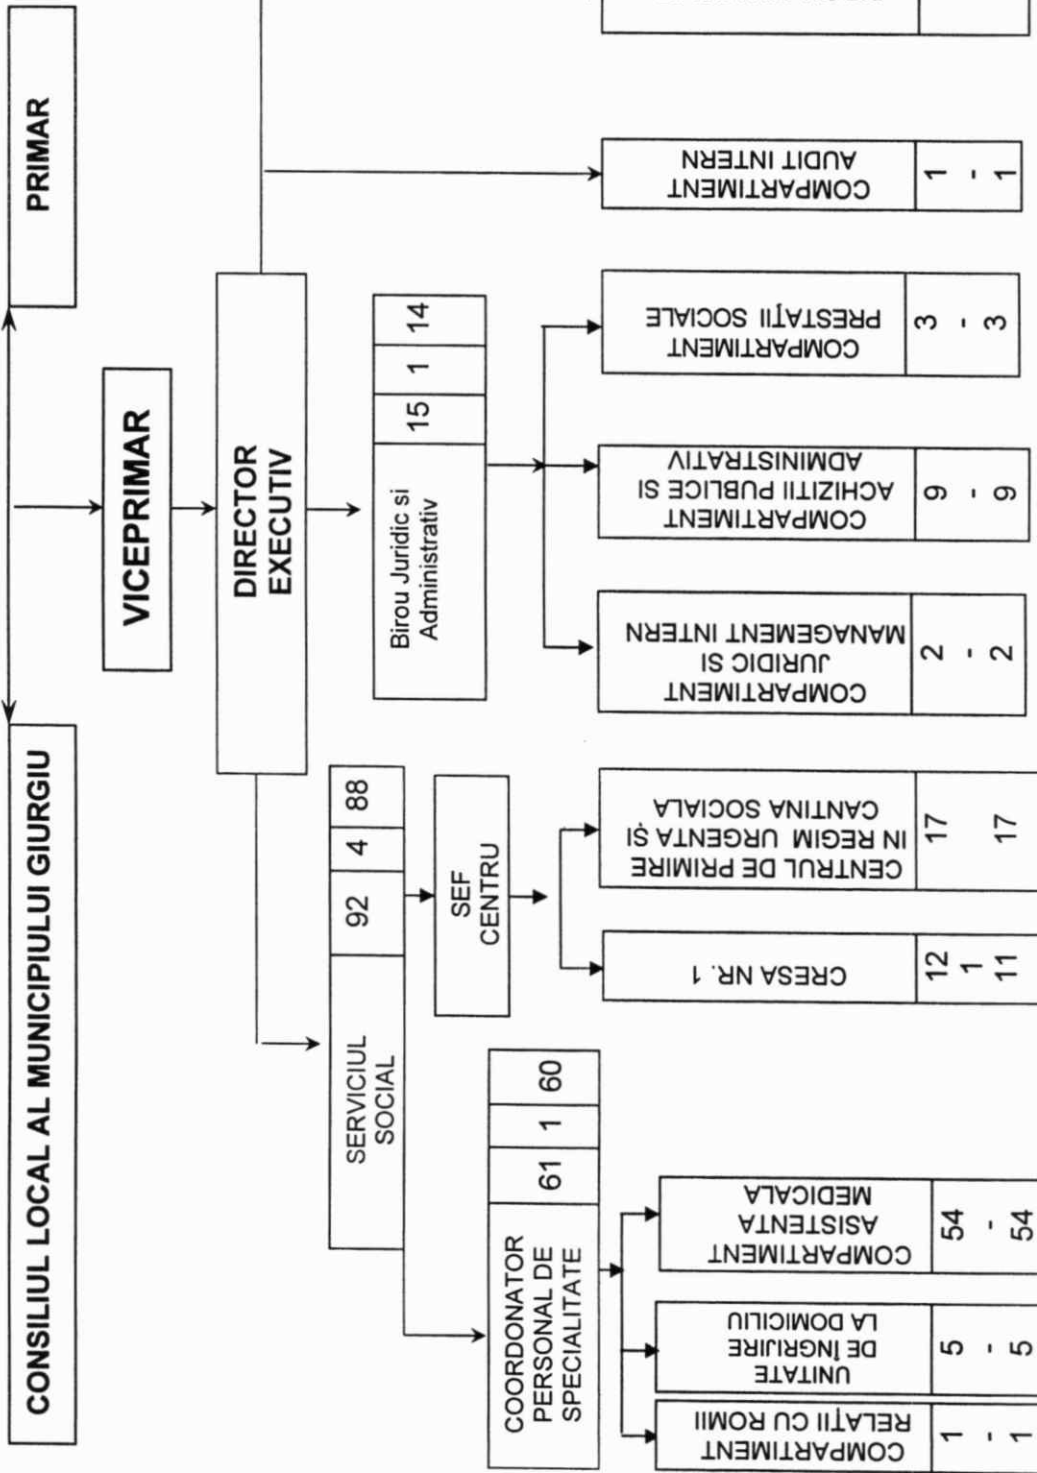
CONSILIUL LOCAL AL MUNICIPIULUI GIURGIU

PRIMAR

VICEPRIMAR

DIRECTOR EXECUTIV

COMPARTIMENT AUDIT INTERN
| 1 | - | 1 |

Birou Juridic si Administrativ
| 15 | 1 | 14 |

COMPARTIMENT JURIDIC SI MANAGEMENT INTERN
| 2 | - | 2 |

COMPARTIMENT ACHIZITII PUBLICE ȘI ADMINISTRATIV
| 9 | - | 9 |

COMPARTIMENT PRESTAȚII SOCIALE
| 3 | - | 3 |

SERVICIUL SOCIAL
| 92 | 4 | 88 |

SEF CENTRU

CENTRUL DE PRIMIRE IN REGIM URGENTA ȘI CANTINA SOCIALA
| 17 | | 17 |

CRESA NR. 1
| 12 | 1 | 11 |

COORDONATOR PERSONAL DE SPECIALITATE
| 61 | 1 | 60 |

COMPARTIMENT ASISTENTA MEDICALA
| 54 | - | 54 |

UNITATE DE ÎNGRIJIRE LA DOMICILIU
| 5 | - | 5 |

COMPARTIMENT RELATII CU ROMII
| 1 | - | 1 |